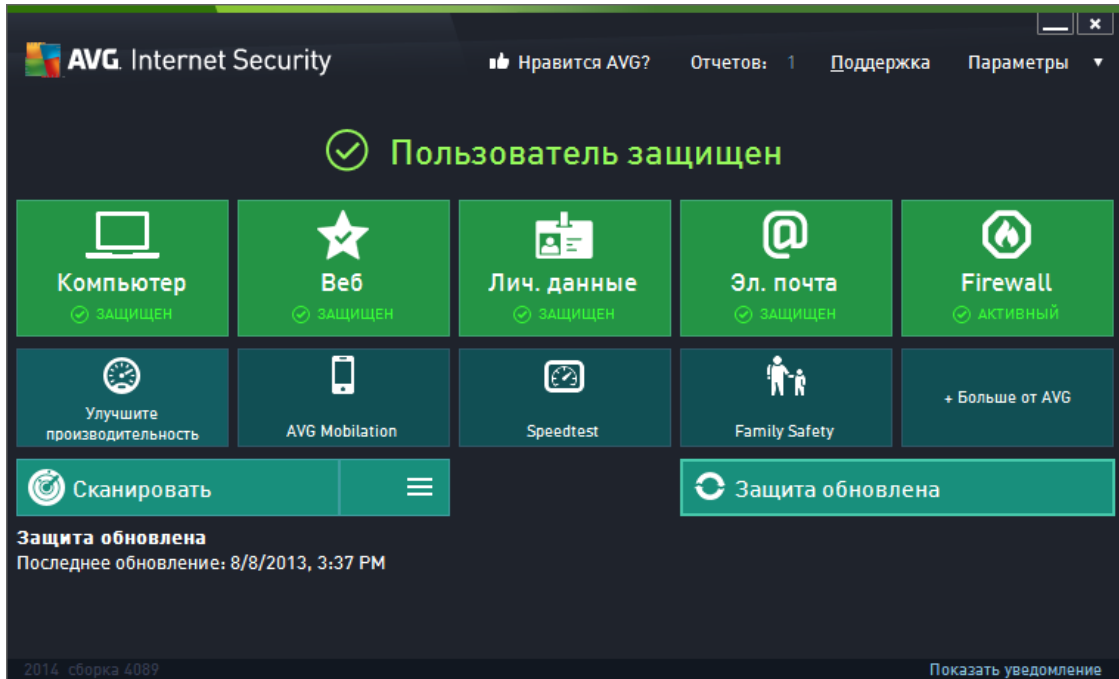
AVG. Internet Security

Нравится AVG? Отчетов: 1 Поддержка Параметры

Пользователь защищен

Компьютер
ЗАЩИЩЕН

Веб
ЗАЩИЩЕН

Лич. данные
ЗАЩИЩЕН

Эл. почта
ЗАЩИЩЕН

Firewall
АКТИВНЫЙ

Улучшите производительность

AVG Mobilation

Speedtest

Family Safety

+ Больше от AVG

Сканировать

Защита обновлена

Защита обновлена
Последнее обновление: 8/8/2013, 3:37 PM

2014 сборка 4089

Показать уведомление